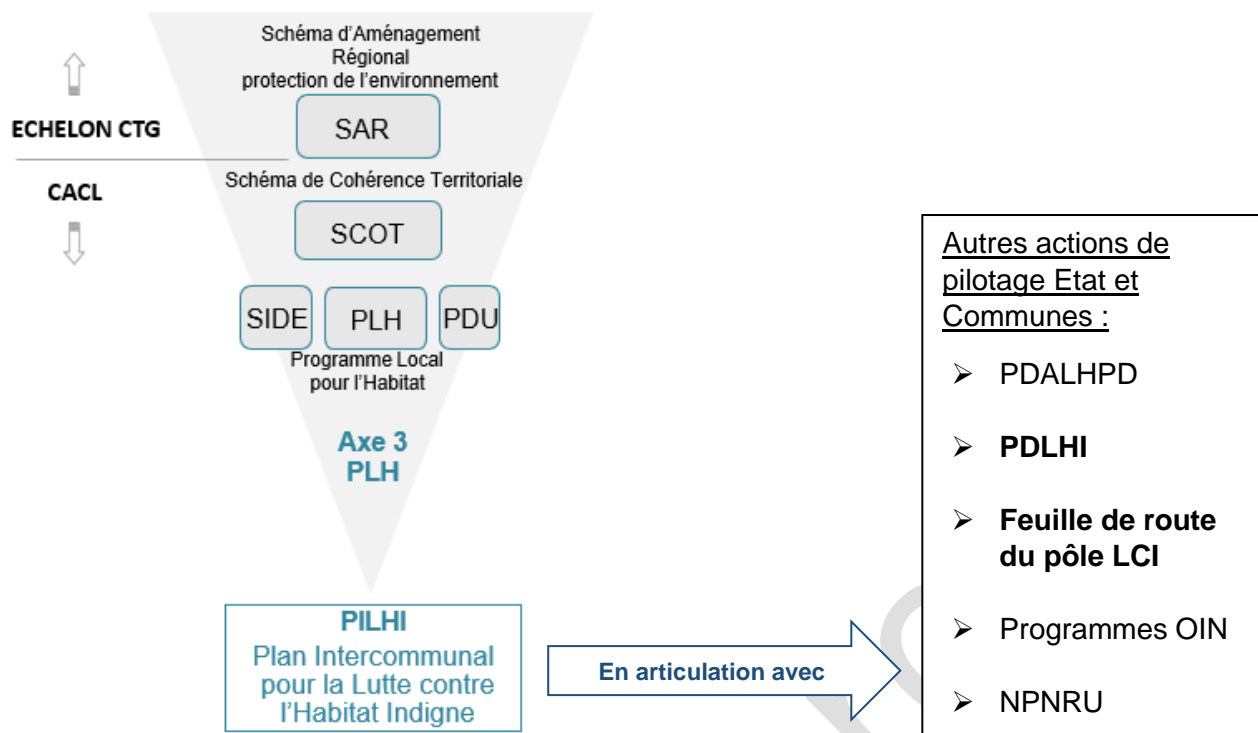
Schéma d'Aménagement Régional protection de l'environnement

SAR

ECHELON CTG

CACL

Schéma de Cohérence Territoriale

SCOT

SIDE

PLH

PDU

Programme Local pour l'Habitat

Axe 3
PLH

PILHI
Plan Intercommunal pour la Lutte contre l'Habitat Indigne

En articulation avec

Autres actions de pilotage Etat et Communes :

- PDALHPD
- **PDLHI**
- **Feuille de route du pôle LCI**
- Programmes OIN
- NPNRU